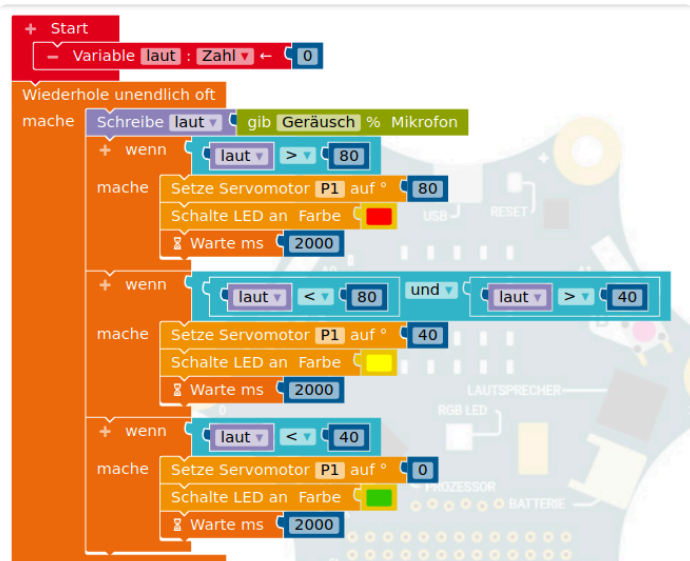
+ Start
− Variable laut : Zahl ← 0
Wiederhole unendlich oft
mache
Schreibe laut gib Geräusch % Mikrofon
+ wenn laut > 80
mache
Setze Servomotor P1 auf ° 80
Schalte LED an Farbe
Warte ms 2000
+ wenn laut < 80 und laut > 40
mache
Setze Servomotor P1 auf ° 40
Schalte LED an Farbe
Warte ms 2000
+ wenn laut < 40
mache
Setze Servomotor P1 auf ° 0
Schalte LED an Farbe
Warte ms 2000

USB
RESET
LAUTSPRECHER
RGB LED
PROZESSOR
BATTERIE